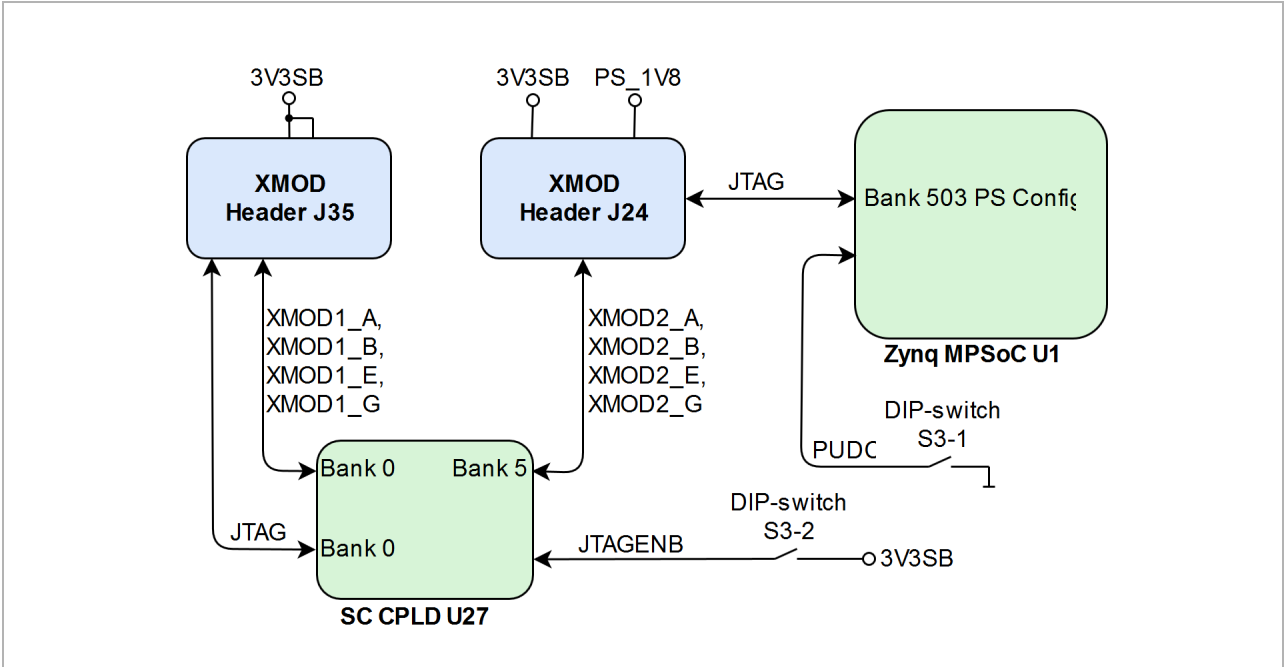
3V3SB

XMOD Header J35

3V3SB PS_1V8

XMOD Header J24

JTAG

Bank 503 PS Config

Zynq MPSoC U1

XMOD1_A, XMOD1_B, XMOD1_E, XMOD1_G

XMOD2_A, XMOD2_B, XMOD2_E, XMOD2_G

DIP-switch S3-1

PUDC

Bank 0

Bank 5

JTAG

Bank 0

DIP-switch S3-2

JTAGENB

3V3SB

SC CPLD U27